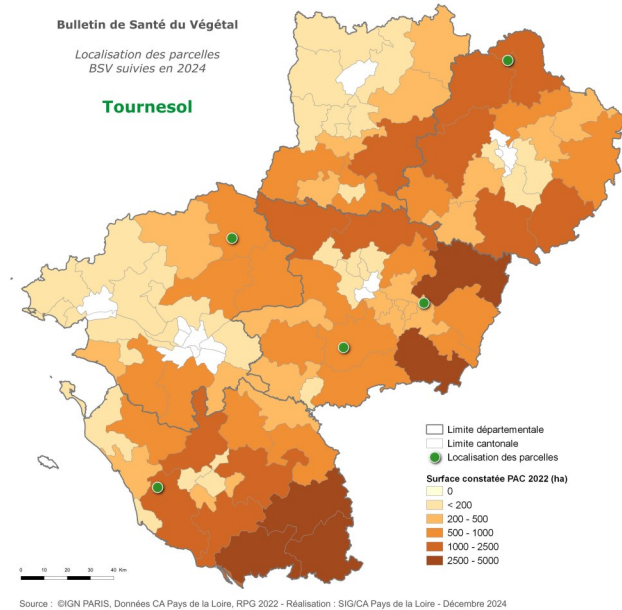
Bulletin de Santé du Végétal

Localisation des parcelles
BSV suivies en 2024

Tournesol

Limite départementale
Limite cantonale
Localisation des parcelles

Surface constatée PAC 2022 (ha)
0
< 200
200 - 500
500 - 1000
1000 - 2500
2500 - 5000

0 10 20 30 40 Km

Source : ©IGN PARIS, Données CA Pays de la Loire, RPG 2022 - Réalisation : SIG/CA Pays de la Loire - Décembre 2024